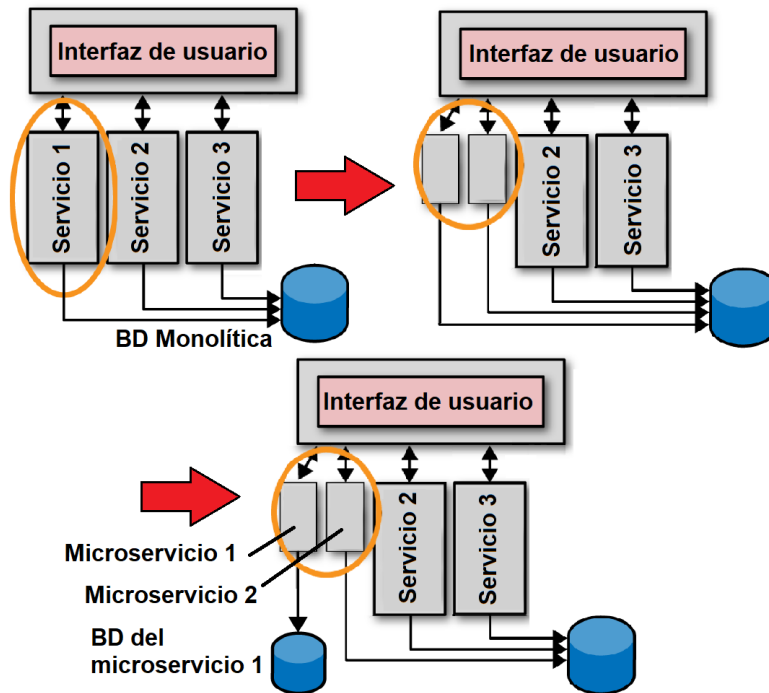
Interfaz de usuario

Servicio 1

Servicio 2

Servicio 3

BD Monolítica

Interfaz de usuario

Servicio 2

Servicio 3

Interfaz de usuario

Microservicio 1

Microservicio 2

Servicio 2

Servicio 3

BD del microservicio 1